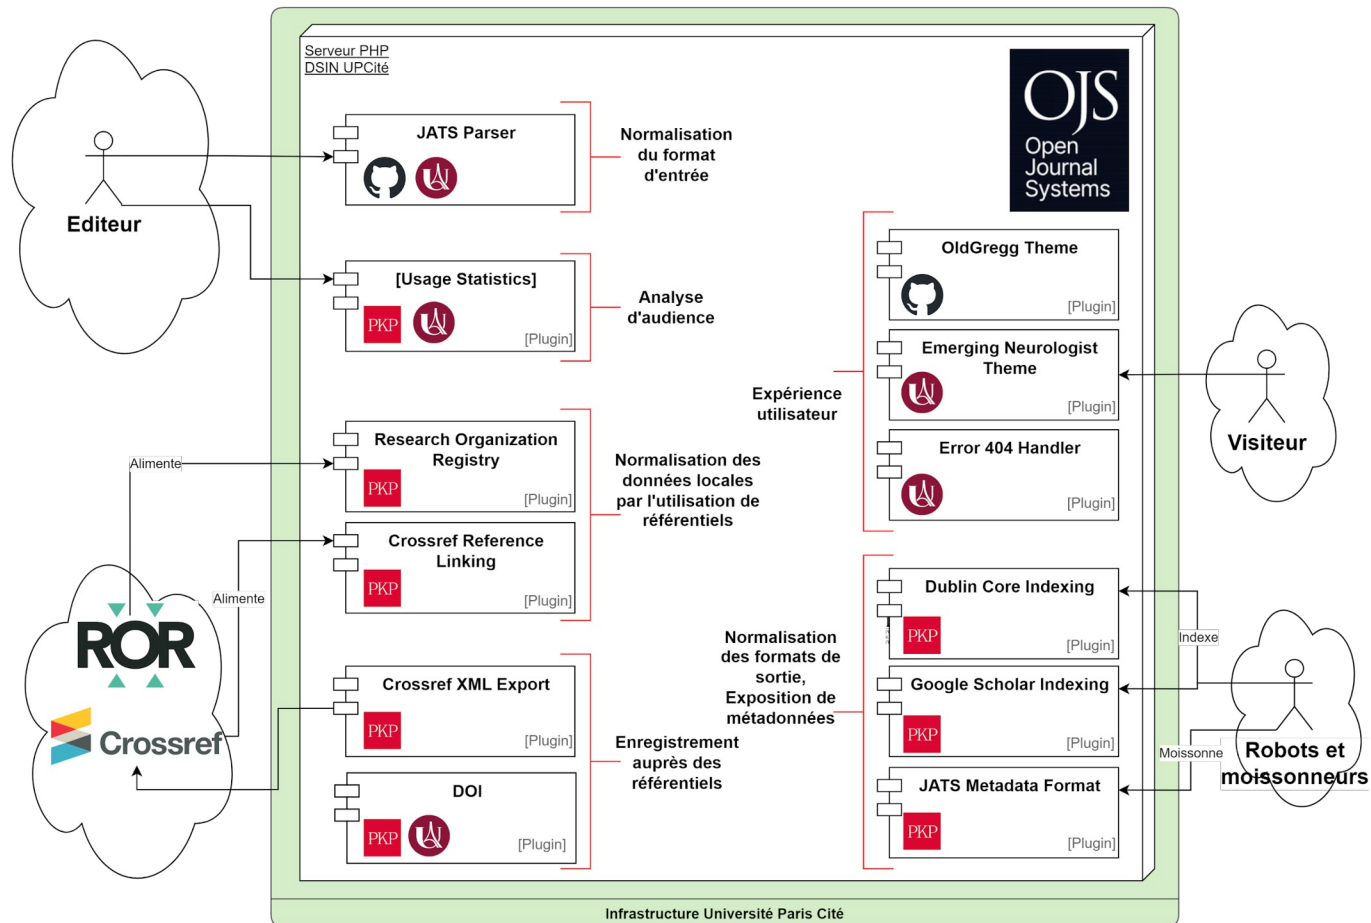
Serveur PHP
DSIN UPCité

OJS
Open Journal Systems

Editeur

JATS Parser

Normalisation du format d'entrée

[Usage Statistics]
PKP
[Plugin]

Analyse d'audience

OldGregg Theme
[Plugin]

Emerging Neurologist Theme
[Plugin]

Expérience utilisateur

Visiteur

Error 404 Handler
[Plugin]

Alimente

Research Organization Registry
PKP
[Plugin]

Normalisation des données locales par l'utilisation de référentiels

Crossref Reference Linking
PKP
[Plugin]

Alimente

ROR

Crossref

Dublin Core Indexing
PKP
[Plugin]

Indexe

Normalisation des formats de sortie, Exposition de métadonnées

Google Scholar Indexing
PKP
[Plugin]

Moissonne

Robots et moissonneurs

Crossref XML Export
PKP
[Plugin]

Enregistrement auprès des référentiels

DOI
PKP
[Plugin]

JATS Metadata Format
PKP
[Plugin]

Infrastructure Université Paris Cité